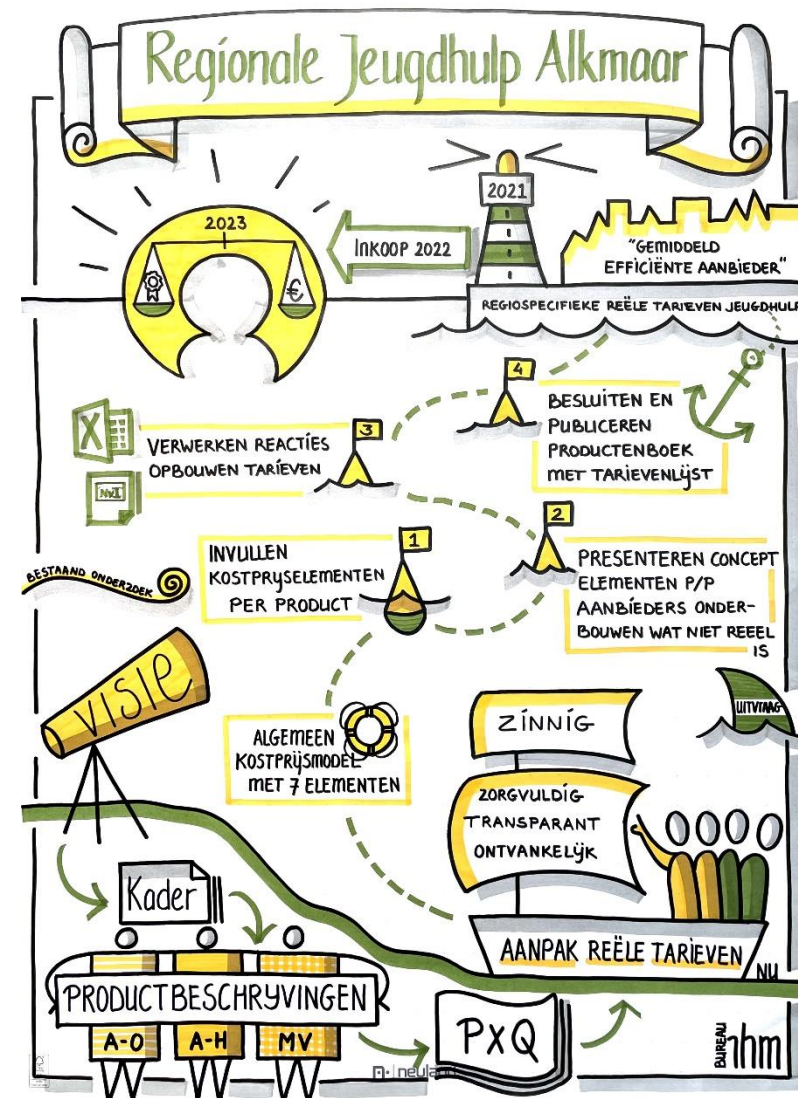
Regionale Jeugdhulp Alkmaar

2021

2023

INKOOP 2022

"GEMIDDELD EFFICIËNTE AANBIEDER"

REGIOSPECIFIEKE REËLE TARIEVEN JEUGDHULP

4
BESLUITEN EN PUBLICEREN PRODUCTENBOEK MET TARIEVENLIJST

3
VERWERKEN REACTIES OPBOUWEN TARIEVEN

2
PRESENTEREN CONCEPT ELEMENTEN P/P AANBIEDERS ONDERBOUWEN WAT NIET REEEL IS

1
INVULLEN KOSTPRIJSELEMENTEN PER PRODUCT

BESTAAND ONDERZOEK

VISIE

UITVRAAG

ALGEMEEN KOSTPRIJSMODEL MET 7 ELEMENTEN

ZINNIG

ZORGVULDIG TRANSPARANT ONTVANKELIJK

Kader

AANPAK REËLE TARIEVEN

NU

PRODUCTBESCHRIJVINGEN

A-O
A-H
MV

PxQ

BUREAU HHM

neuland